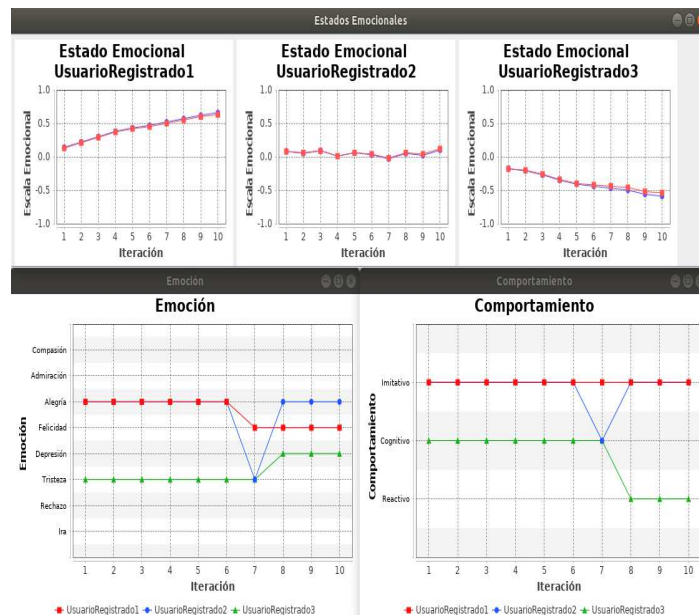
Estados Emocionales

Estado Emocional UsuarioRegistrado1

Escala Emocional

1.0
0.5
0.0
-0.5
-1.0

1 2 3 4 5 6 7 8 9 10

Iteración

Estado Emocional UsuarioRegistrado2

Escala Emocional

1.0
0.5
0.0
-0.5
-1.0

1 2 3 4 5 6 7 8 9 10

Iteración

Estado Emocional UsuarioRegistrado3

Escala Emocional

1.0
0.5
0.0
-0.5
-1.0

1 2 3 4 5 6 7 8 9 10

Iteración

Emoción

Emoción

Emoción

Compasión
Admiración
Alegría
Felicidad
Depresión
Tristeza
Rechazo
Ira

1 2 3 4 5 6 7 8 9 10

Iteración

UsuarioRegistrado1 UsuarioRegistrado2 UsuarioRegistrado3

Comportamiento

Comportamiento

Comportamiento

Imitativo
Cognitivo
Reactivo

1 2 3 4 5 6 7 8 9 10

Iteración

UsuarioRegistrado1 UsuarioRegistrado2 UsuarioRegistrado3